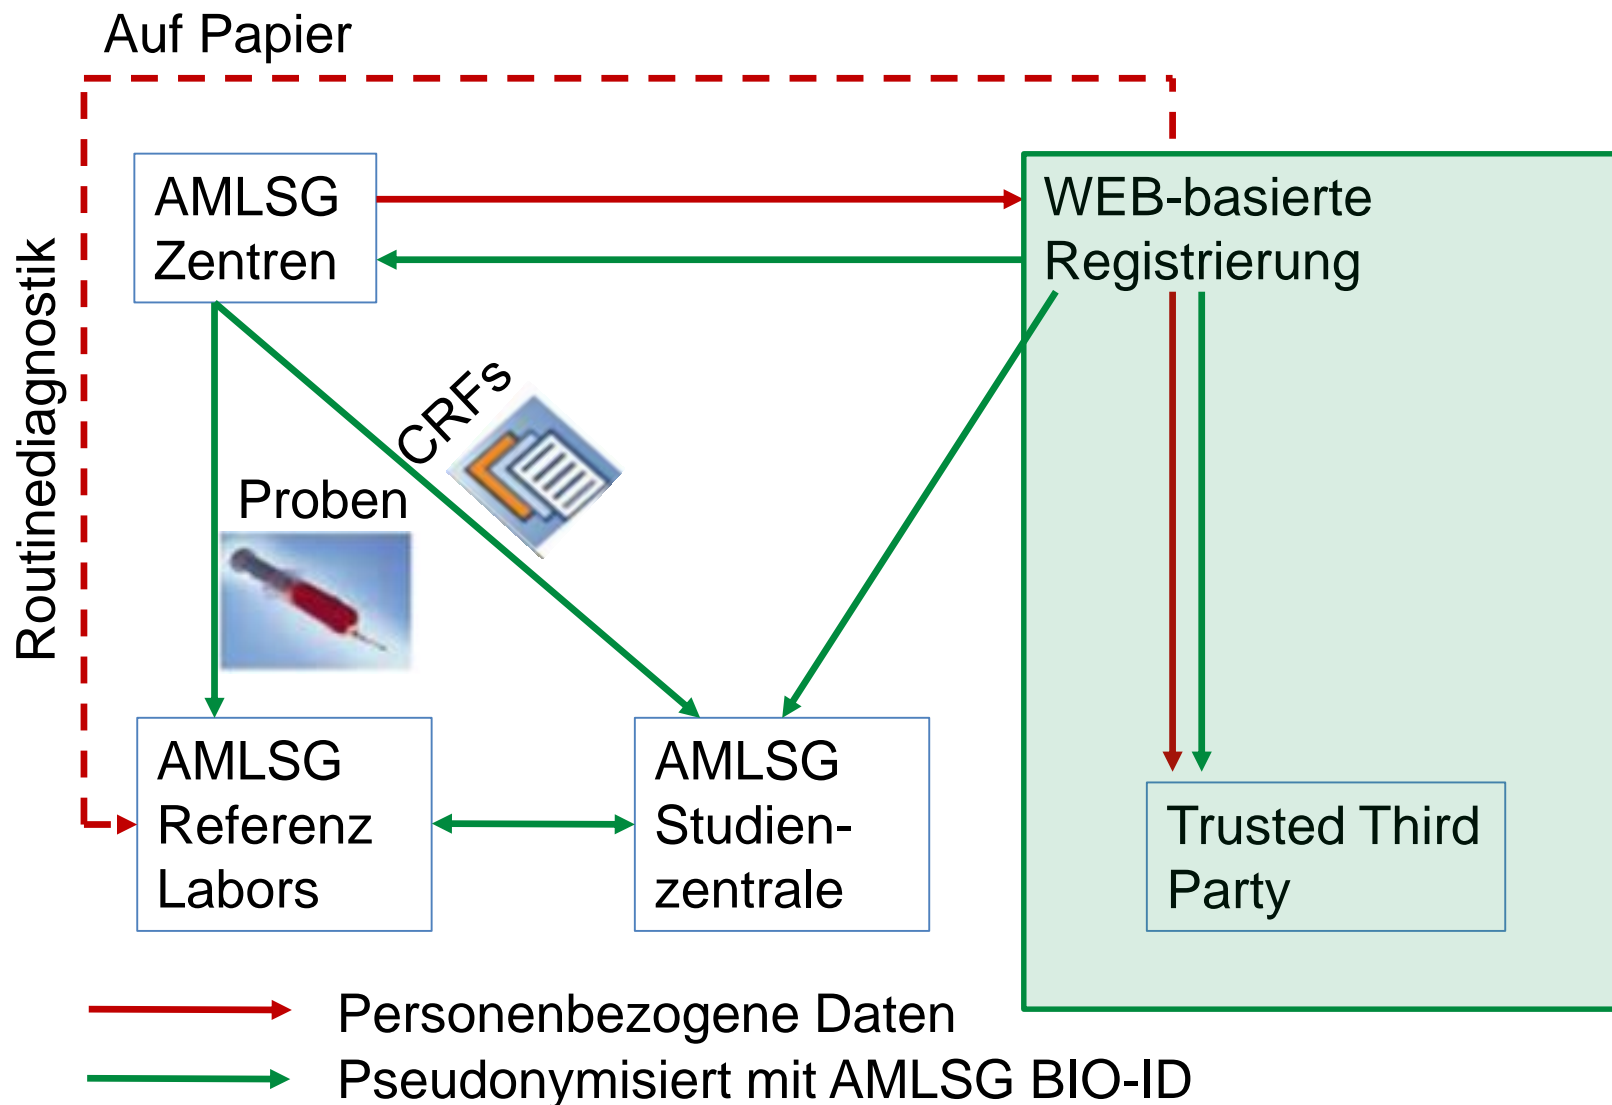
Auf Papier

Routinediagnostik

AMLSG Zentren

WEB-basierte Registrierung

CRFs

Proben

AMLSG Referenz Labors

AMLSG Studien-zentrale

Trusted Third Party

Personenbezogene Daten

Pseudonymisiert mit AMLSG BIO-ID